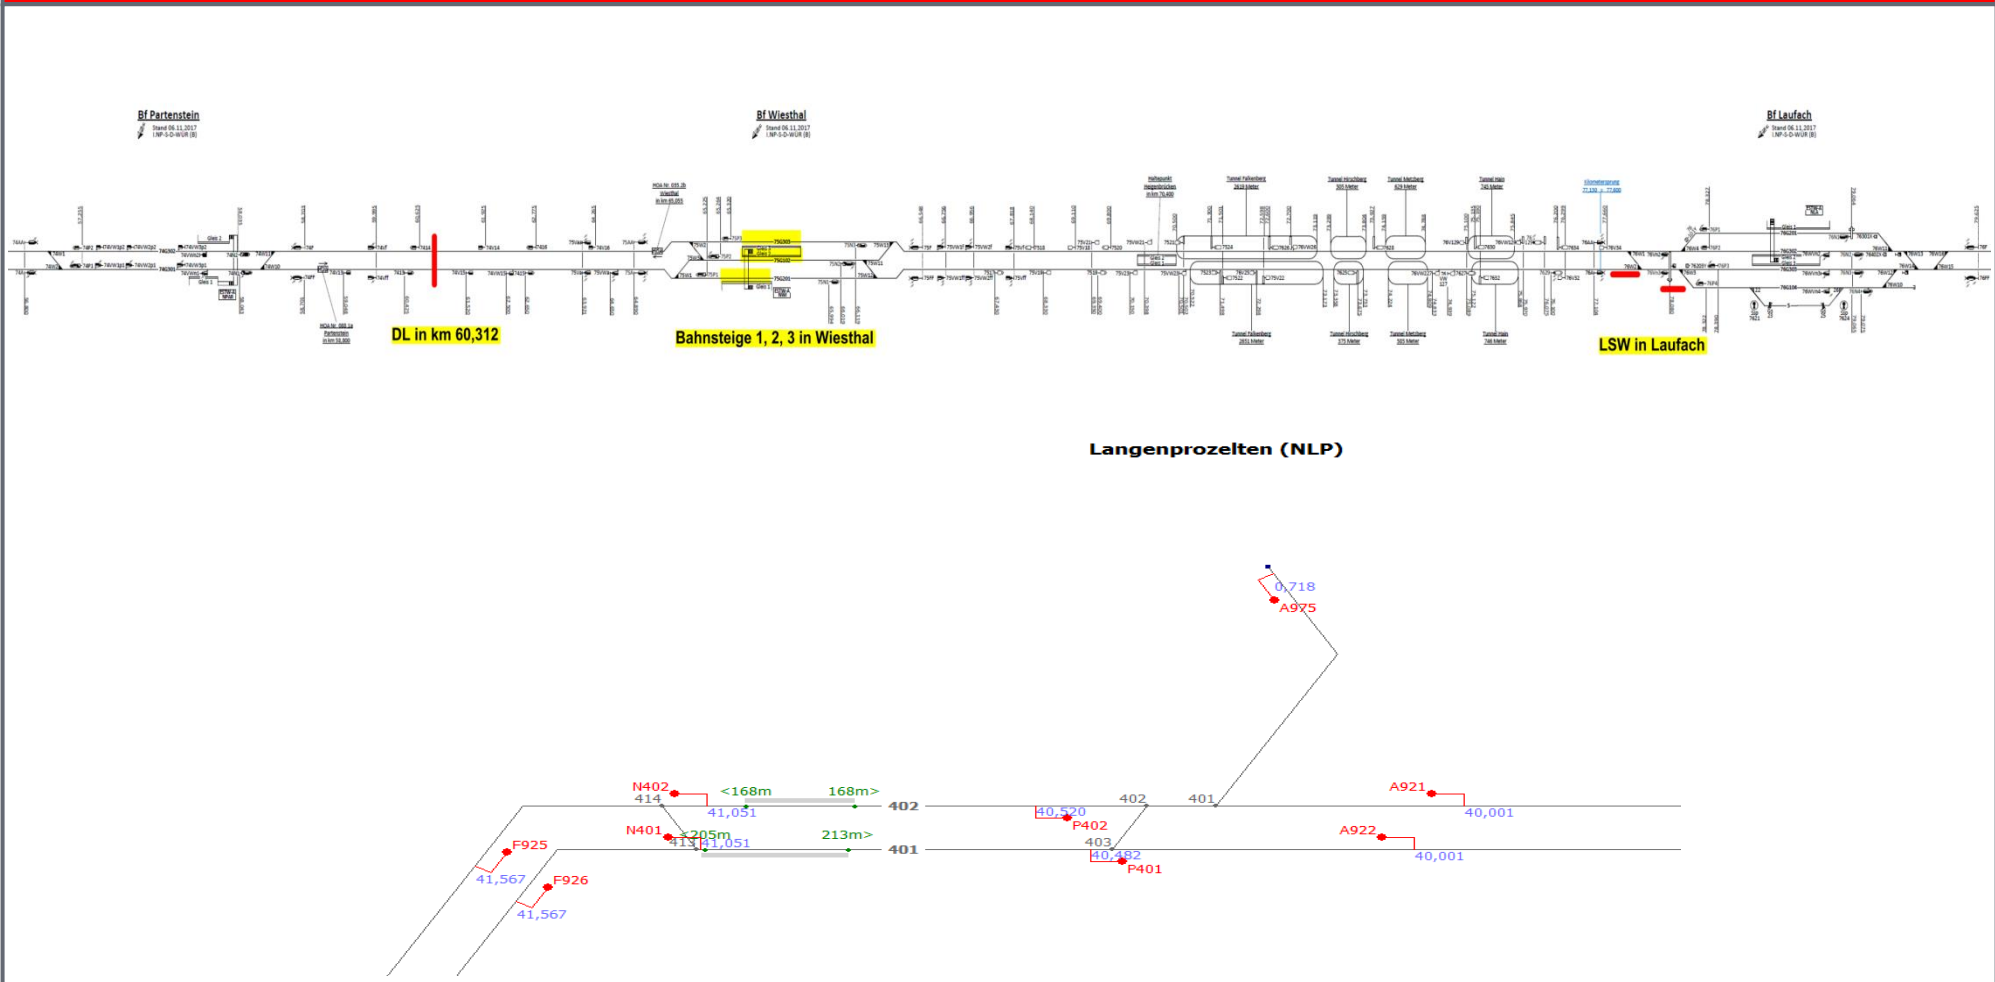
Bf Partenstein
Stand 06.11.2017
I.NP-S-D-WÜR (B)

Bf Wiesthal
Stand 06.11.2017
I.NP-S-D-WÜR (B)

Bf Laufach
Stand 06.11.2017
I.NP-S-D-WÜR (B)

DL in km 60,312

Bahnsteige 1, 2, 3 in Wiesthal

LSW in Laufach

Langenprozelten (NLP)

0,718
A975
N402
414
<168m
168m>
402
41,051
N401
<205m
413
41,051
213m>
401
F925
41,567
F926
41,567
40,520
P402
402
401
403
40,482
P401
A921
40,001
A922
40,001